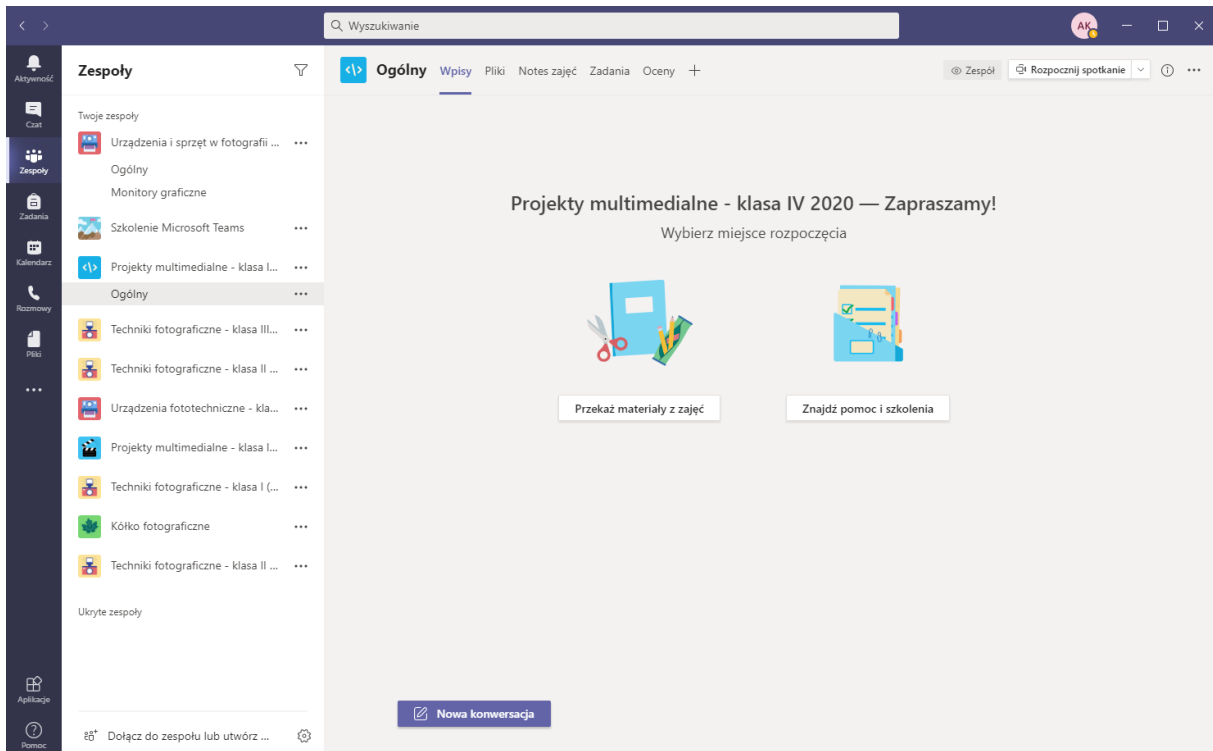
Wyszukiwanie

AK

Aktywność
Czat
Zespoły
Zadania
Kalendarz
Rozmowy
Pliki
...
Aplikacje
Pomoc

Zespoły

Twoje zespoły

Urządzenia i sprzęt w fotografii ... ...
Ogólny
Monitory graficzne
Szkolenie Microsoft Teams ...
Projekty multimedialne - klasa I... ...
Ogólny ...
Techniki fotograficzne - klasa III... ...
Techniki fotograficzne - klasa II ... ...
Urządzenia fototechniczne - kla... ...
Projekty multimedialne - klasa I... ...
Techniki fotograficzne - klasa I (... ...
Kółko fotograficzne ...
Techniki fotograficzne - klasa II ... ...

Ukryte zespoły

Dołącz do zespołu lub utwórz ...

Ogólny Wpisy Pliki Notes zajęć Zadania Oceny +

Zespół Rozpocznij spotkanie

Projekty multimedialne - klasa IV 2020 — Zapraszamy!

Wybierz miejsce rozpoczęcia

Przekaż materiały z zajęć

Znajdź pomoc i szkolenia

Nowa konwersacja